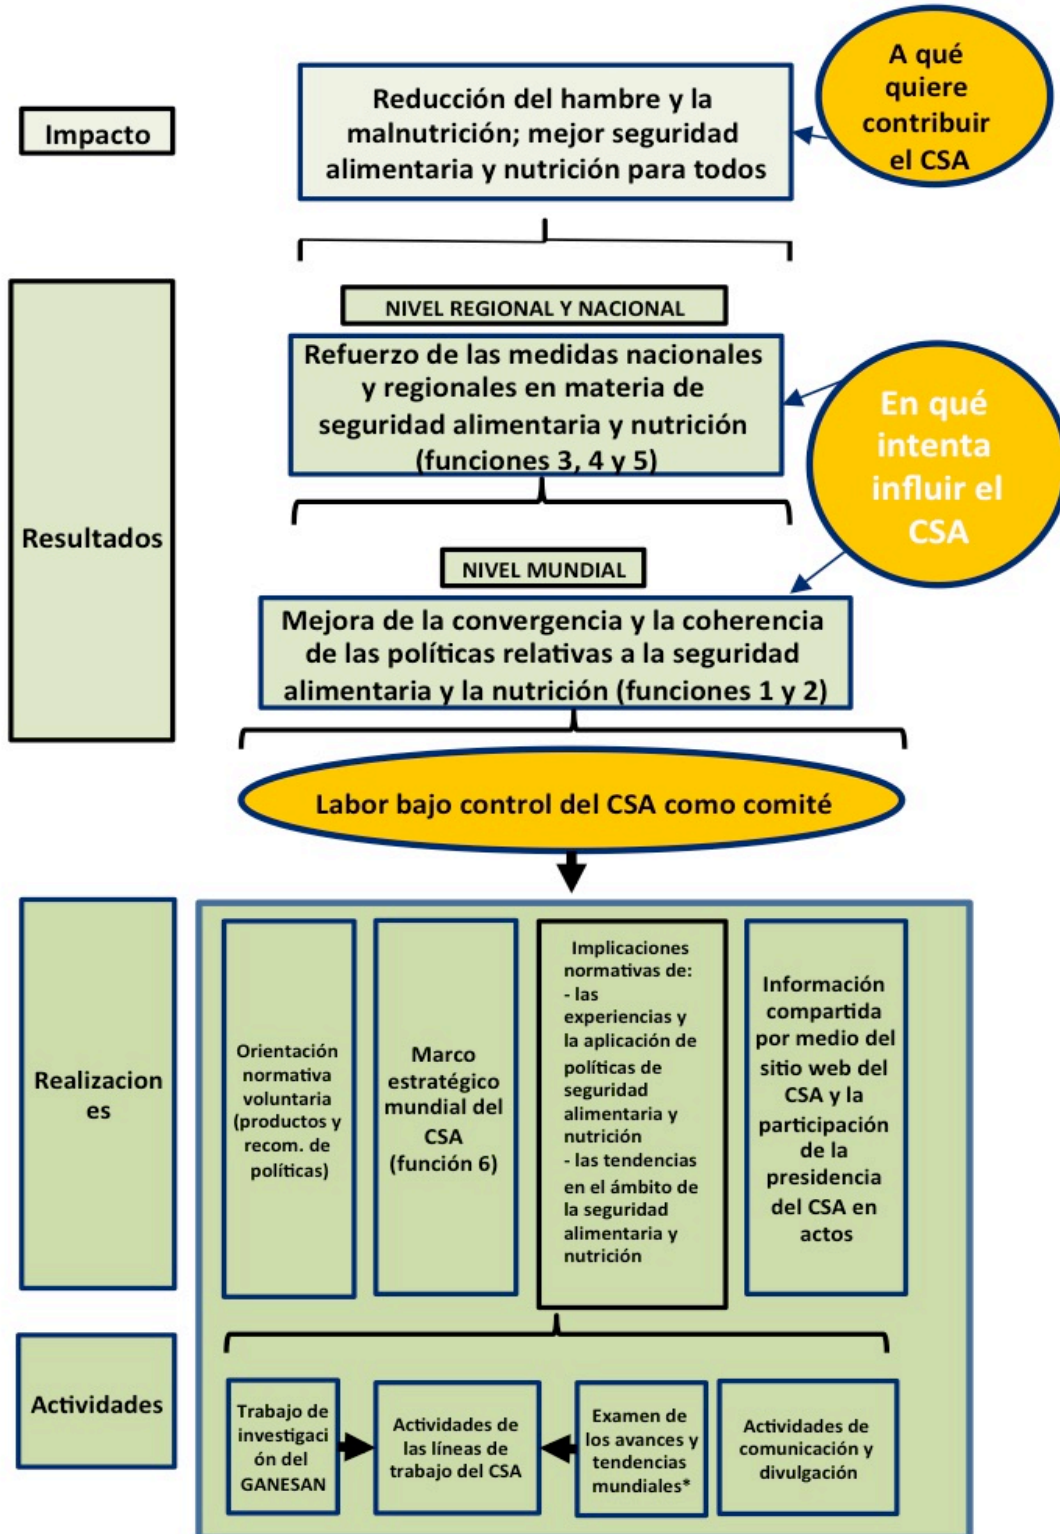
Impacto

Reducción del hambre y la malnutrición; mejor seguridad alimentaria y nutrición para todos

A qué quiere contribuir el CSA

Resultados

NIVEL REGIONAL Y NACIONAL

Refuerzo de las medidas nacionales y regionales en materia de seguridad alimentaria y nutrición (funciones 3, 4 y 5)

En qué intenta influir el CSA

NIVEL MUNDIAL

Mejora de la convergencia y la coherencia de las políticas relativas a la seguridad alimentaria y la nutrición (funciones 1 y 2)

Labor bajo control del CSA como comité

Realizaciones

Orientación normativa voluntaria (productos y recom. de políticas)

Marco estratégico mundial del CSA (función 6)

Implicaciones normativas de:
- las experiencias y la aplicación de políticas de seguridad alimentaria y nutrición
- las tendencias en el ámbito de la seguridad alimentaria y nutrición

Información compartida por medio del sitio web del CSA y la participación de la presidencia del CSA en actos

Actividades

Trabajo de investigación del GANESAN

Actividades de las líneas de trabajo del CSA

Examen de los avances y tendencias mundiales*

Actividades de comunicación y divulgación